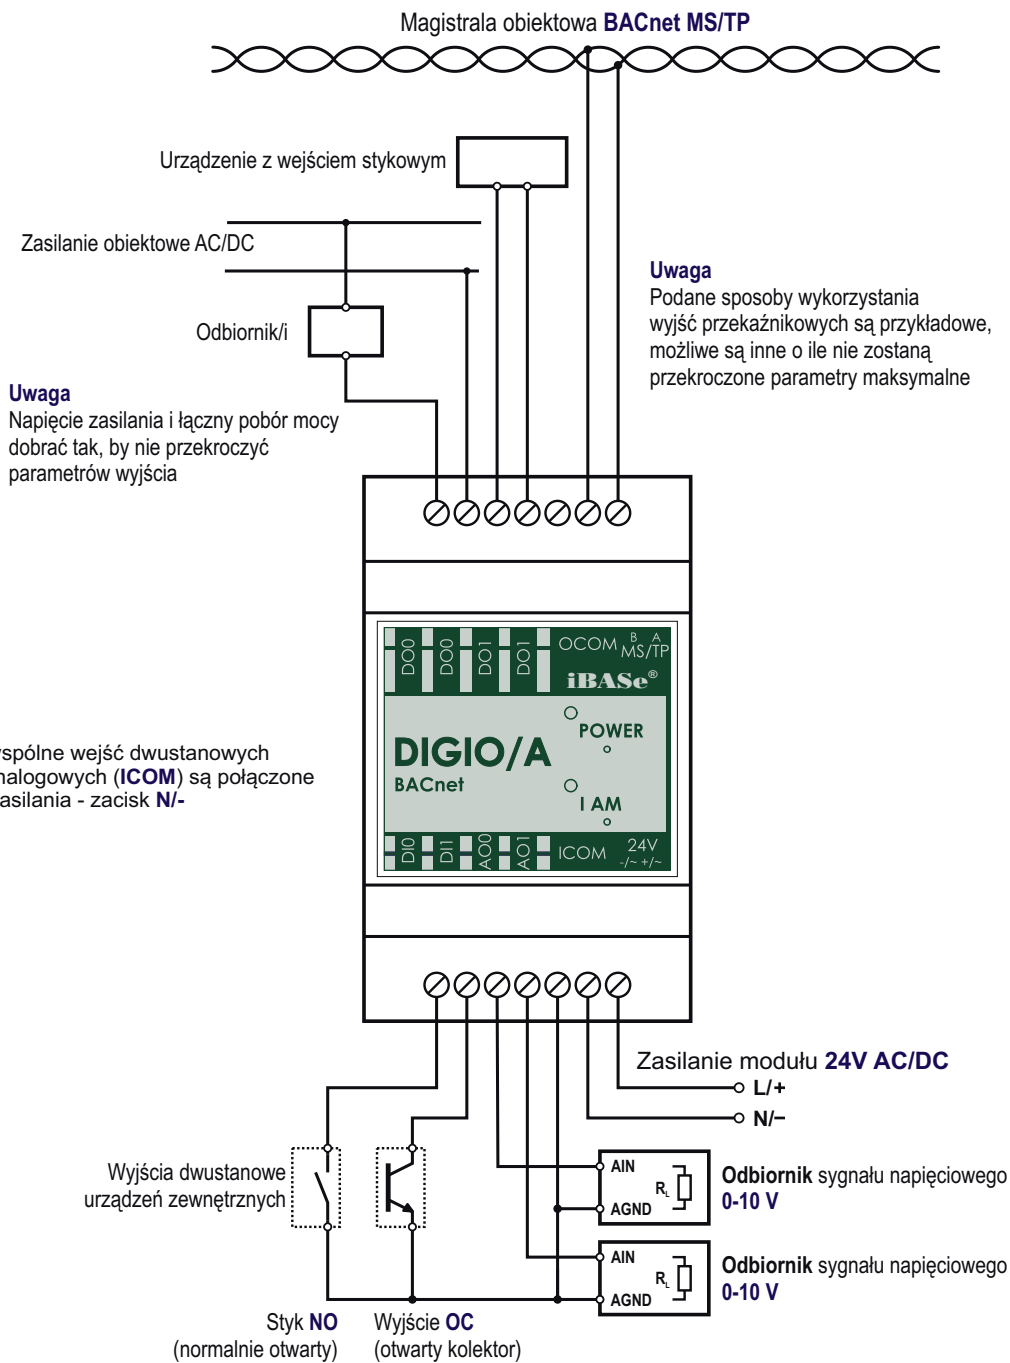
Magistrala obiektowa BACnet MS/TP

Urządzenie z wejściem stykowym

Zasilanie obiektowe AC/DC

Odbiornik/i

Uwaga
Podane sposoby wykorzystania wyjść przekaźnikowych są przykładowe, możliwe są inne o ile nie zostaną przekroczone parametry maksymalne

Uwaga
Napięcie zasilania i łączny pobór mocy dobrać tak, by nie przekroczyć parametrów wyjścia

DO0 DO0 DO1 DO1 OCOM B A MS/TP
iBASe®
DIGIO/A
BACnet
POWER
I AM
DI0 DI1 AO0 AO1 ICOM 24V -/~ +/~

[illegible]spólne wejść dwustanowych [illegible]nalogowych (ICOM) są połączone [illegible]asilania - zacisk N/-

Zasilanie modułu 24V AC/DC
L/+
N/−

Wyjścia dwustanowe urządzeń zewnętrznych

AIN
$R_L$
AGND
Odbiornik sygnału napięciowego 0-10 V

AIN
$R_L$
AGND
Odbiornik sygnału napięciowego 0-10 V

Styk NO
(normalnie otwarty)

Wyjście OC
(otwarty kolektor)